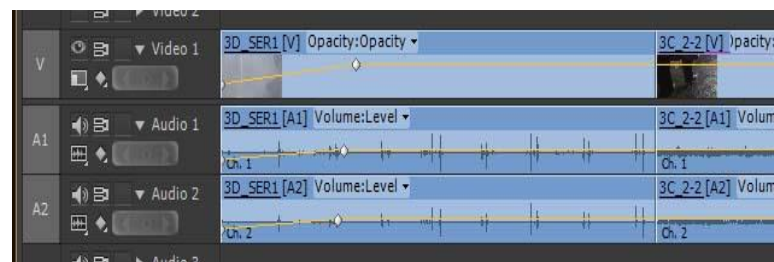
▶ Video 2

V ▼ Video 1

3D_SER1 [V] Opacity:Opacity ▾

3C_2-2 [V] )pacity:

A1 ▼ Audio 1

3D_SER1 [A1] Volume:Level ▾

Ch. 1

3C_2-2 [A1] Volum

Ch. 1

A2 ▼ Audio 2

3D_SER1 [A2] Volume:Level ▾

Ch. 2

3C_2-2 [A2] Volum

Ch. 2

▶ Audio 3